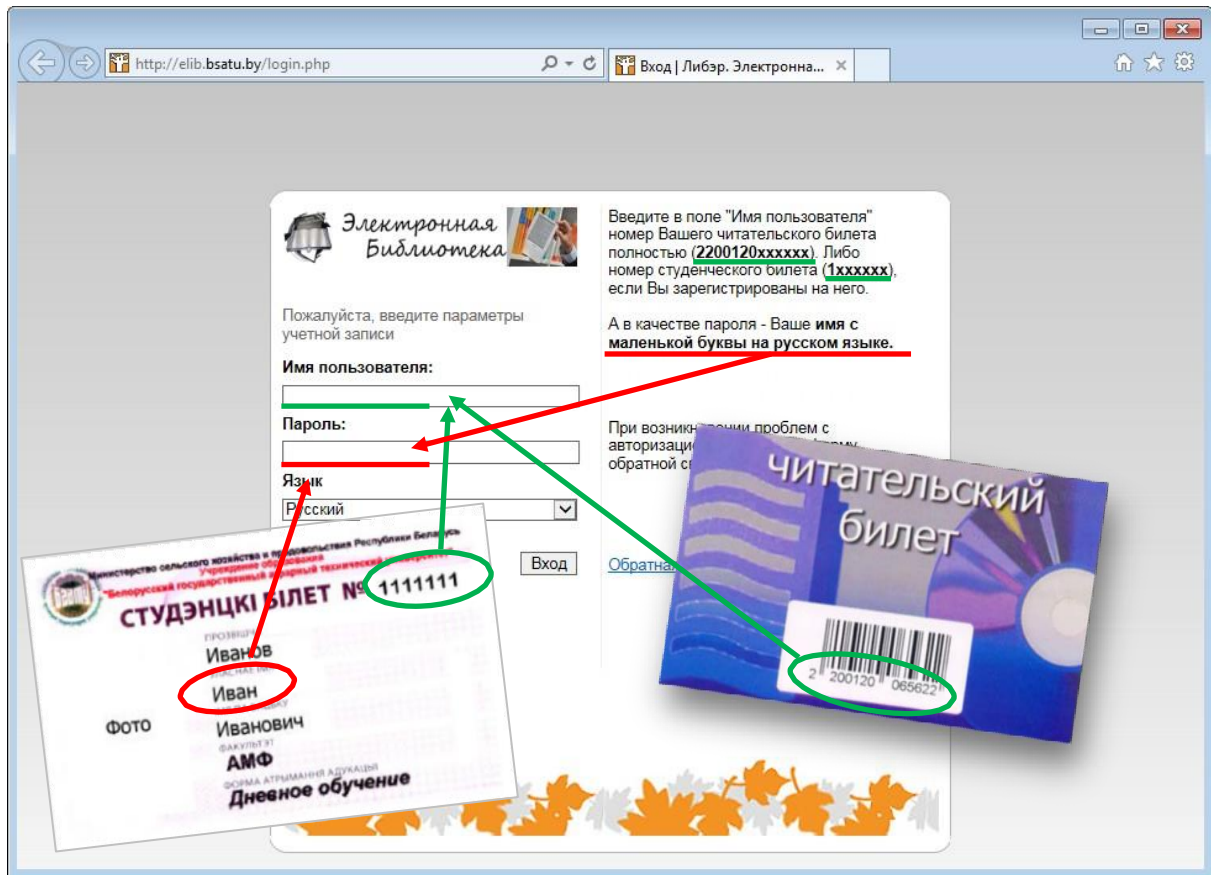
http://elib.bsatu.by/login.php

Вход | Либэр. Электронна...

Электронная Библиотека

Введите в поле "Имя пользователя" номер Вашего читательского билета полностью (2200120xxxxxx). Либо номер студенческого билета (1xxxxxx), если Вы зарегистрированы на него.

А в качестве пароля - Ваше имя с маленькой буквы на русском языке.

Пожалуйста, введите параметры учетной записи

Имя пользователя:

Пароль:

Язык

Русский

Вход

При возникн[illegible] проблем с авторизаци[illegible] обратной с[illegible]

Обратна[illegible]

Министерство сельского хозяйства и продовольствия Республики Беларусь
Учреждение образования
"Белорусский государственный аграрный технический университет"

СТУДЭНЦКІ БІЛЕТ №

1111111

ПРОЗВІШЧА
Иванов
ІМЯ
Иван
ІМЯ ПА БАЦЬКУ
Иванович
ФАКУЛЬТЭТ
АМФ
ФОРМА АТРЫМАННЯ АДУКАЦЫІ
Дневное обучение

Фото

читательский билет

2 200120 065622